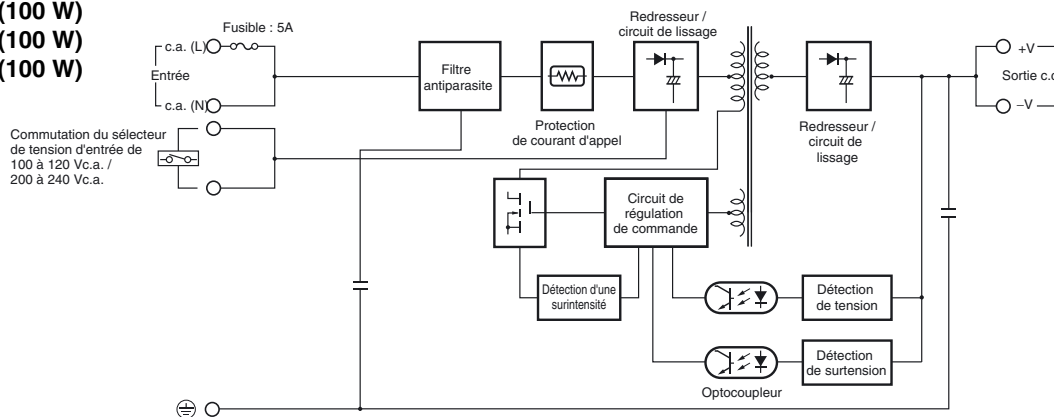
(100 W)
(100 W)
(100 W)

Fusible : 5A
c.a. (L)
Entrée
c.a. (N)
Commutation du sélecteur de tension d'entrée de 100 à 120 Vc.a. / 200 à 240 Vc.a.
Filtre antiparasite
Protection de courant d'appel
Redresseur / circuit de lissage
Redresseur / circuit de lissage
+V
Sortie c.c
–V
Circuit de régulation de commande
Détection d'une surintensité
Détection de tension
Détection de surtension
Optocoupleur